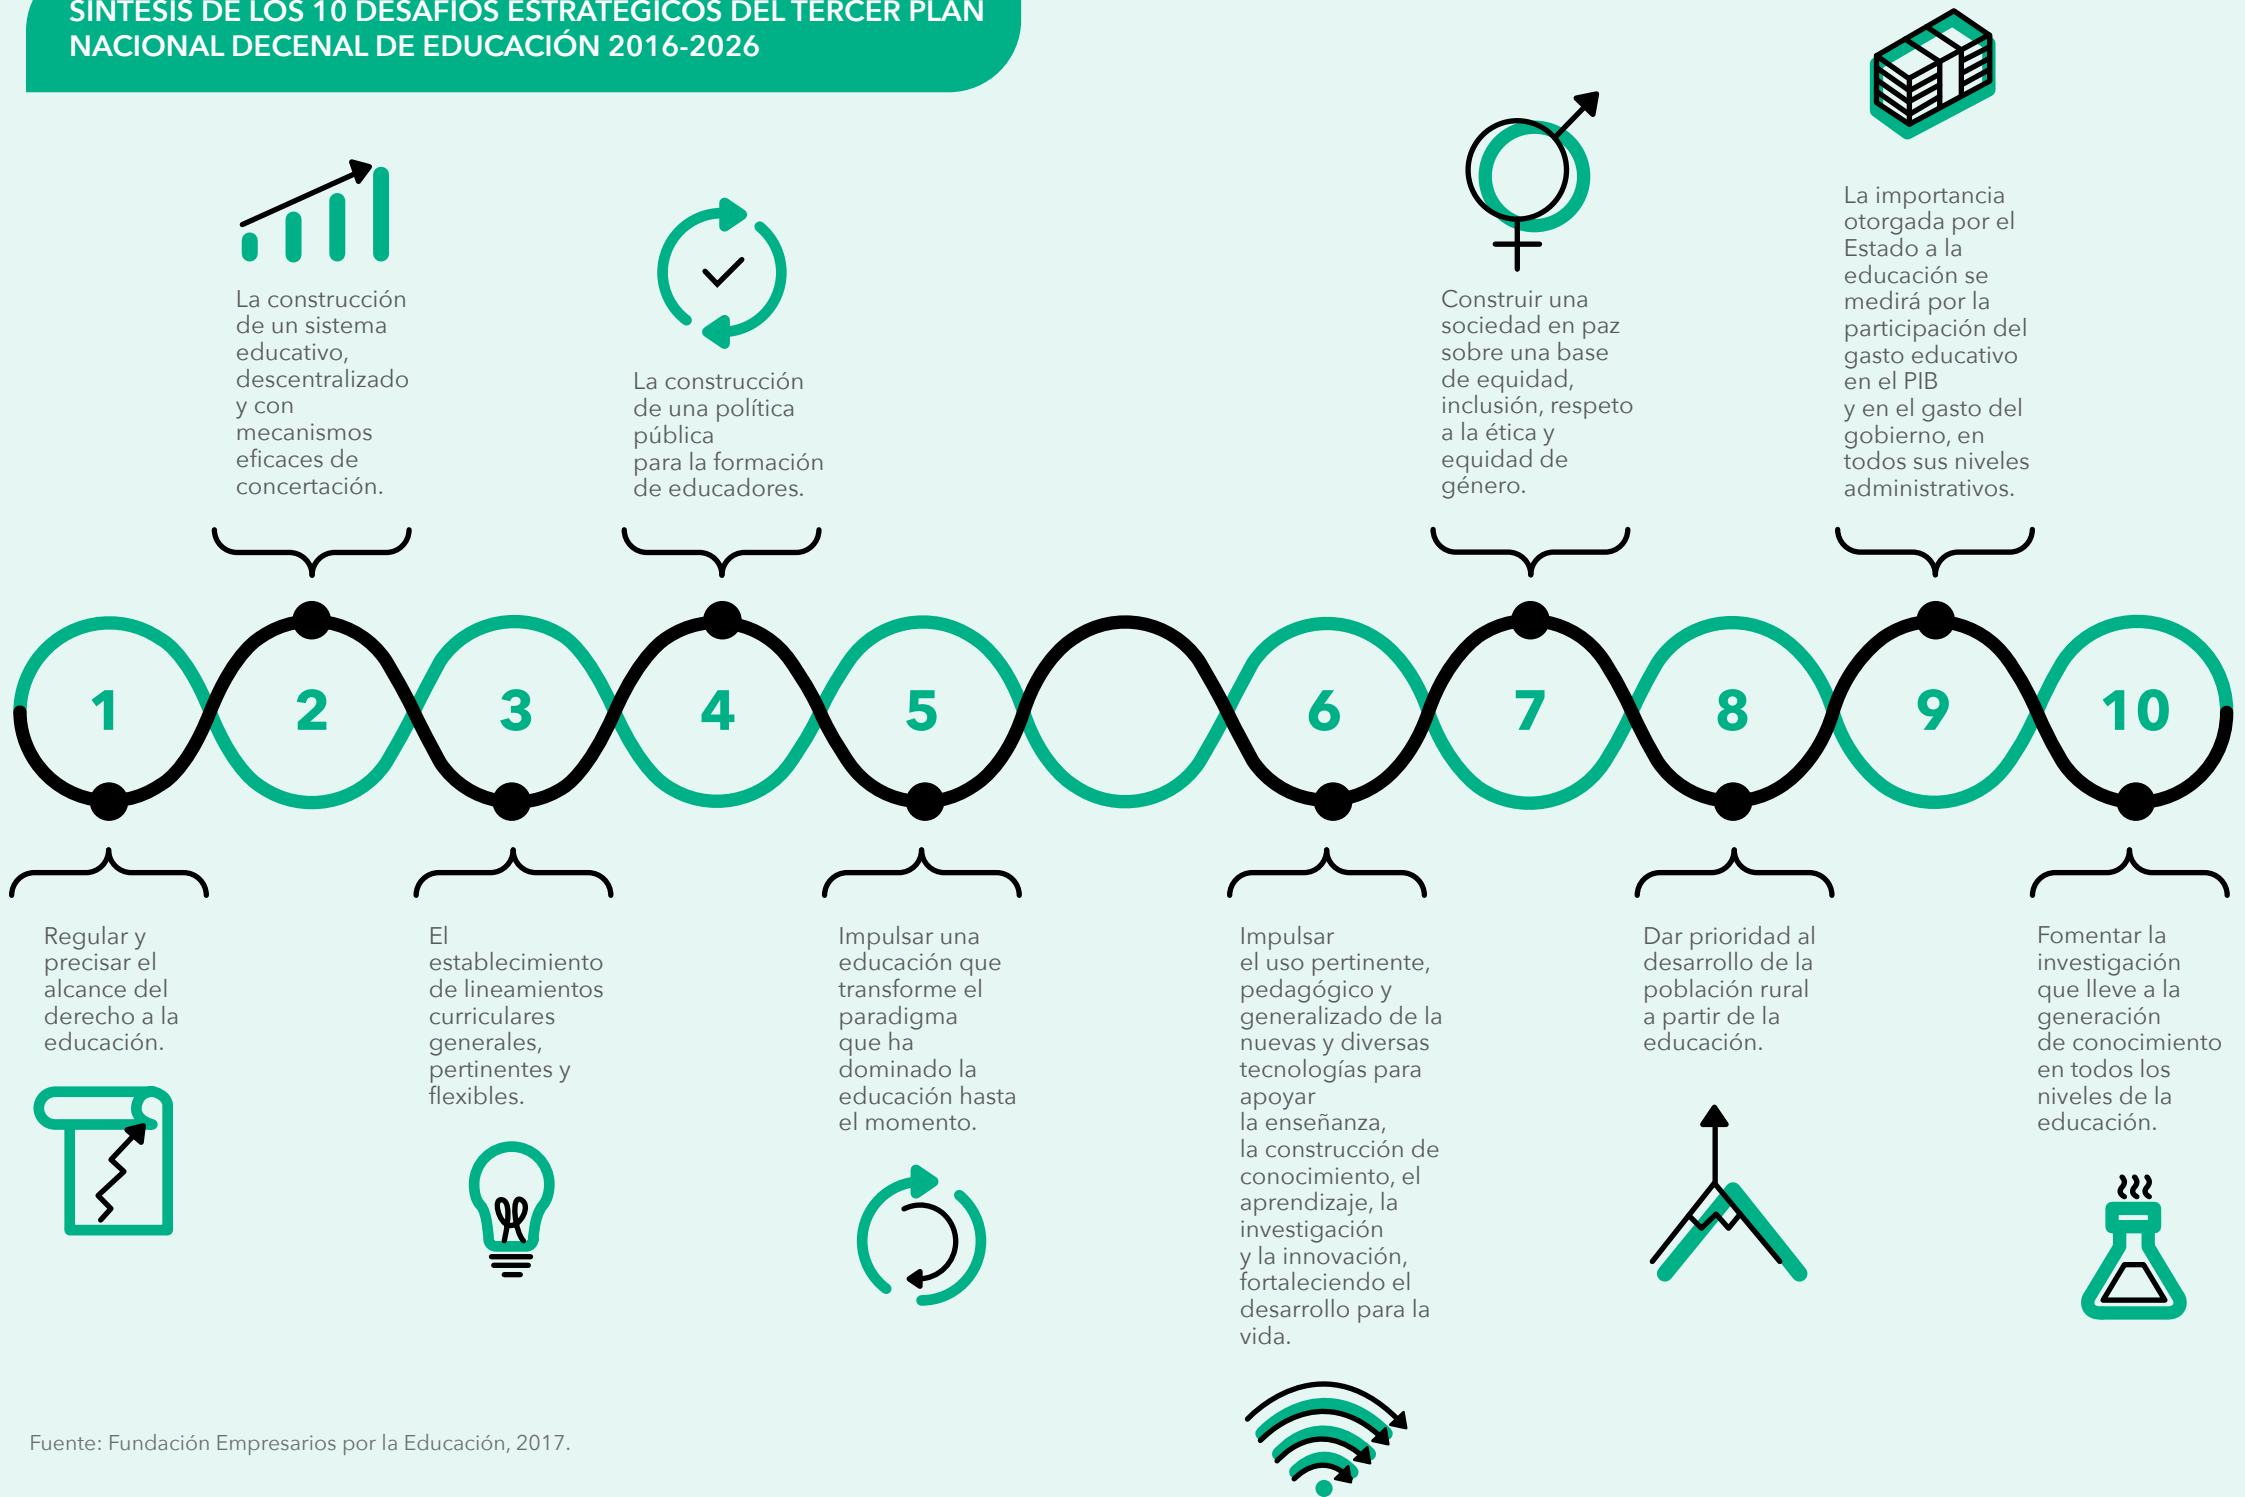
SÍNTESIS DE LOS 10 DESAFÍOS ESTRATÉGICOS DEL TERCER PLAN NACIONAL DECENAL DE EDUCACIÓN 2016-2026

La construcción de un sistema educativo, descentralizado y con mecanismos eficaces de concertación.

La construcción de una política pública para la formación de educadores.

Construir una sociedad en paz sobre una base de equidad, inclusión, respeto a la ética y equidad de género.

La importancia otorgada por el Estado a la educación se medirá por la participación del gasto educativo en el PIB y en el gasto del gobierno, en todos sus niveles administrativos.

1 2 3 4 5 6 7 8 9 10

Regular y precisar el alcance del derecho a la educación.

El establecimiento de lineamientos curriculares generales, pertinentes y flexibles.

Impulsar una educación que transforme el paradigma que ha dominado la educación hasta el momento.

Impulsar el uso pertinente, pedagógico y generalizado de la nuevas y diversas tecnologías para apoyar la enseñanza, la construcción de conocimiento, el aprendizaje, la investigación y la innovación, fortaleciendo el desarrollo para la vida.

Dar prioridad al desarrollo de la población rural a partir de la educación.

Fomentar la investigación que lleve a la generación de conocimiento en todos los niveles de la educación.

Fuente: Fundación Empresarios por la Educación, 2017.